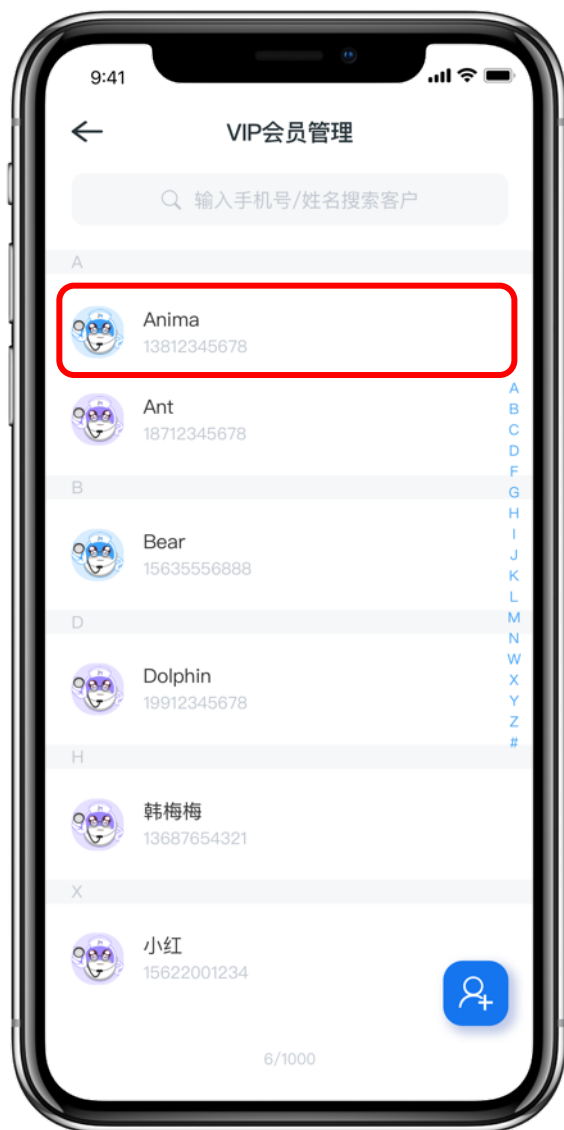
9:41

VIP会员管理

输入手机号/姓名搜索客户

A

Anima
13812345678

Ant
18712345678

B

Bear
15635556888

D

Dolphin
19912345678

H

韩梅梅
13687654321

X

小红
15622001234

A
B
C
D
F
G
H
I
J
K
L
M
N
W
X
Y
Z
#

6/1000